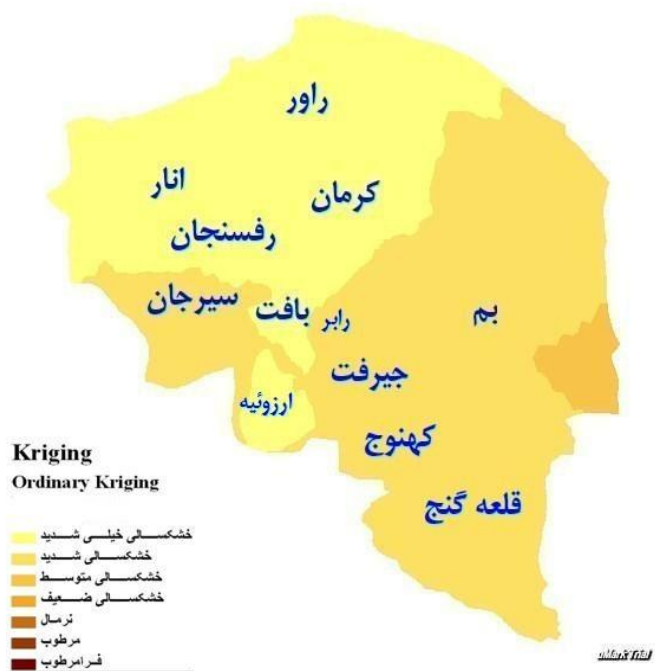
راور

انار

کرمان

رفسنجان

سیرجان

بافت

رابر

بم

جیرفت

ارزوئیه

کهنوج

قلعه گنج

Kriging
Ordinary Kriging

خشکسالی خیلی شدید
خشکسالی شدید
خشکسالی متوسط
خشکسالی ضعیف
نرمال
مرطوب
فرامرطوب

iMark Trial